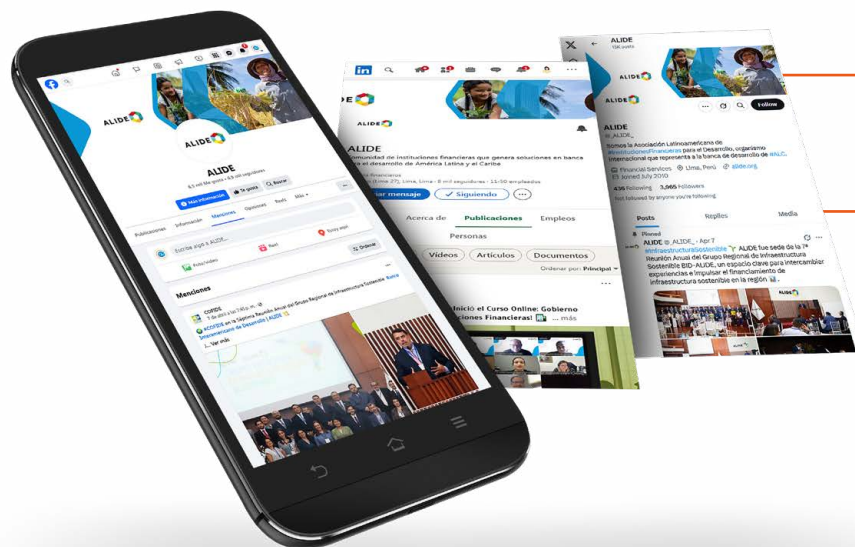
ALIDE

ALIDE

Más información

Te gusta

Buscar

Publicaciones

Información

Menciones

Opiniones

Reels

Más

Escribe algo a ALIDE...

Reel

Estoy aquí

Foto/video

Ordenar

Menciones

COFIDE

#COFIDE en la Séptima Reunión Anual del Grupo Regional de Infraestructura Sostenible

Ver más

ALIDE

ALIDE

Comunidad de instituciones financieras que genera soluciones en banca para el desarrollo de América Latina y el Caribe

Enviar mensaje

Siguiendo

Acerca de

Publicaciones

Empleos

Personas

Videos

Artículos

Documentos

Ordenar por: Principal

Inició el Curso Online: Gobierno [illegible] Financieras! ... más

ALIDE

ALIDE

ALIDE

Follow

ALIDE

@_ALIDE_

Somos la Asociación Latinoamericana de #InstitucionesFinancieras para el Desarrollo, organismo internacional que representa a la banca de desarrollo de #ALC.

Financial Services

Lima, Perú

alide.org

Joined July 2010

436 Following

3,965 Followers

Not followed by anyone you're following

Posts

Replies

Media

Pinned

ALIDE @_ALIDE_ · Apr 7

#InfraestructuraSostenible ALIDE fue sede de la 7ª Reunión Anual del Grupo Regional de Infraestructura Sostenible BID-ALIDE, un espacio clave para intercambiar experiencias e impulsar el financiamiento de infraestructura sostenible en la región